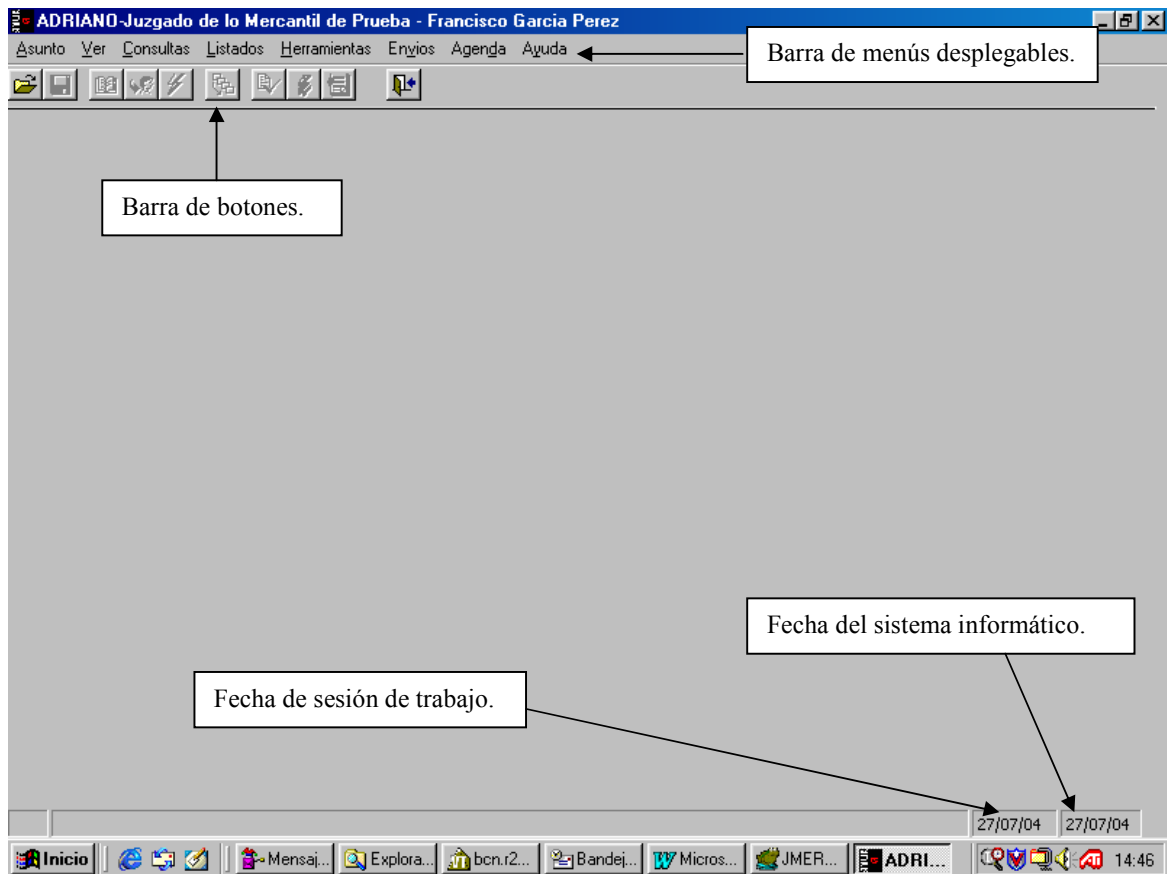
ADRIANO-Juzgado de lo Mercantil de Prueba - Francisco Garcia Perez

Asunto Ver Consultas Listados Herramientas Envios Agenda Ayuda

Barra de menús desplegables.

Barra de botones.

Fecha del sistema informático.

Fecha de sesión de trabajo.

27/07/04 27/07/04

Inicio Mensaj... Explora... bcn.r2... Bandej... Micros... JMER... ADRI... 14:46